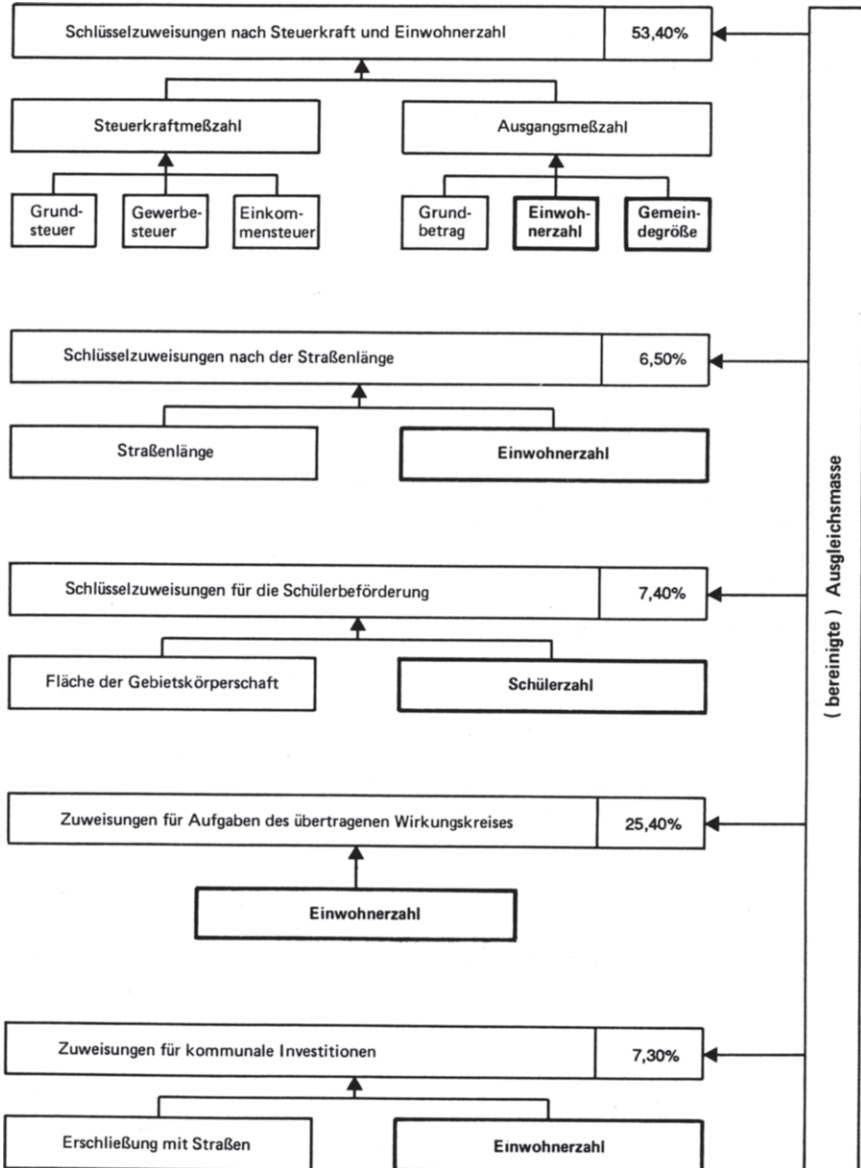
Schlüsselzuweisungen nach Steuerkraft und Einwohnerzahl | 53,40%

Steuerkraftmeßzahl

Grundsteuer

Gewerbesteuer

Einkommensteuer

Ausgangsmeßzahl

Grundbetrag

Einwohnerzahl

Gemeindegröße

Schlüsselzuweisungen nach der Straßenlänge | 6,50%

Straßenlänge

Einwohnerzahl

Schlüsselzuweisungen für die Schülerbeförderung | 7,40%

Fläche der Gebietskörperschaft

Schülerzahl

Zuweisungen für Aufgaben des übertragenen Wirkungskreises | 25,40%

Einwohnerzahl

Zuweisungen für kommunale Investitionen | 7,30%

Erschließung mit Straßen

Einwohnerzahl

( bereinigte ) Ausgleichsmasse